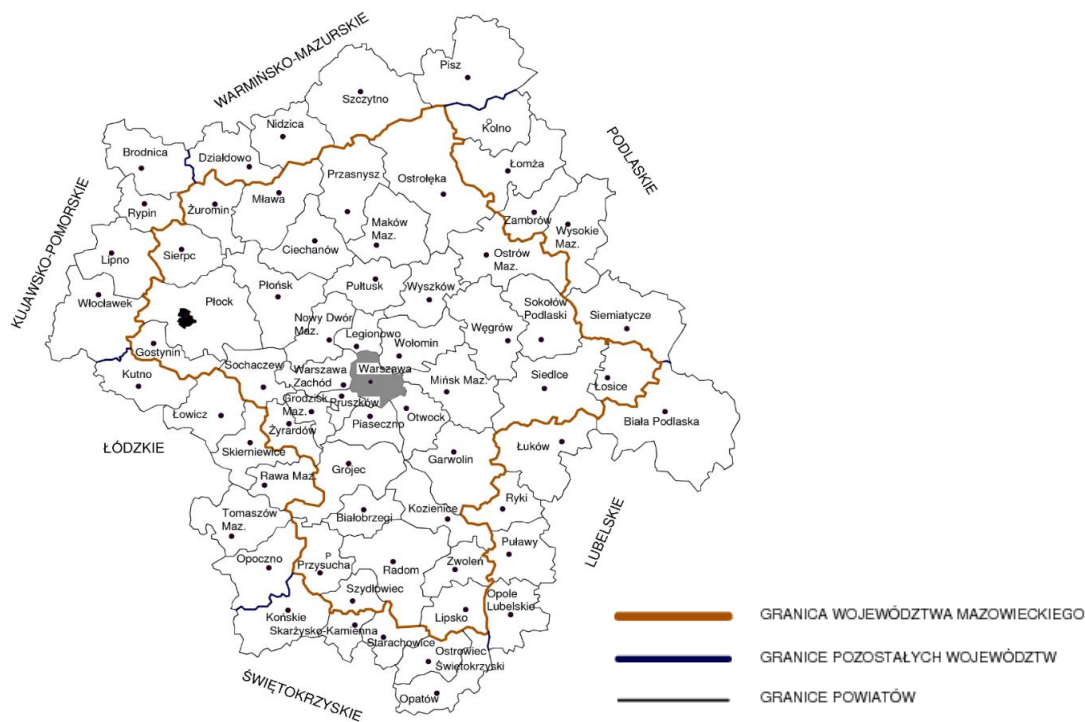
WARMIŃSKO-MAZURSKIE
PODLASKIE
KUJAWSKO-POMORSKIE
ŁÓDZKIE
LUBELSKIE
ŚWIĘTOKRZYSKIE

Pisz
Szczytno
Kolno
Nidzica
Łomża
Brodnica
Działdowo
Przasnysz
Ostrołęka
Mława
Żuromin
Rypin
Zambrów
Maków Maz.
Wysokie Maz.
Sierpc
Ciechanów
Lipno
Ostrów Maz.
Płock
Płońsk
Pułtusk
Wyszków
Włocławek
Sokołów Podlaski
Siemiatycze
Nowy Dwór Maz.
Legionowo
Węgrów
Wołomin
Gostynin
Sochaczew
Warszawa Zachód
Warszawa
Mińsk Maz.
Siedlce
Kutno
Łosice
Grodzisk Maz.
Pruszków
Łowicz
Otwock
Biała Podlaska
Żyrardów
Piaseczno
Skierniewice
Łuków
Garwolin
Grójec
Rawa Maz.
Ryki
Kozienice
Tomaszów Maz.
Białobrzegi
Puławy
Opoczno
P
Przysucha
Radom
Zwoleń
Szydłowiec
Opole Lubelskie
Końskie
Lipsko
Skarżysko-Kamienna
Starachowice
Ostrowiec Świętokrzyski
Opatów

GRANICA WOJEWÓDZTWA MAZOWIECKIEGO
GRANICE POZOSTAŁYCH WOJEWÓDZTW
GRANICE POWIATÓW